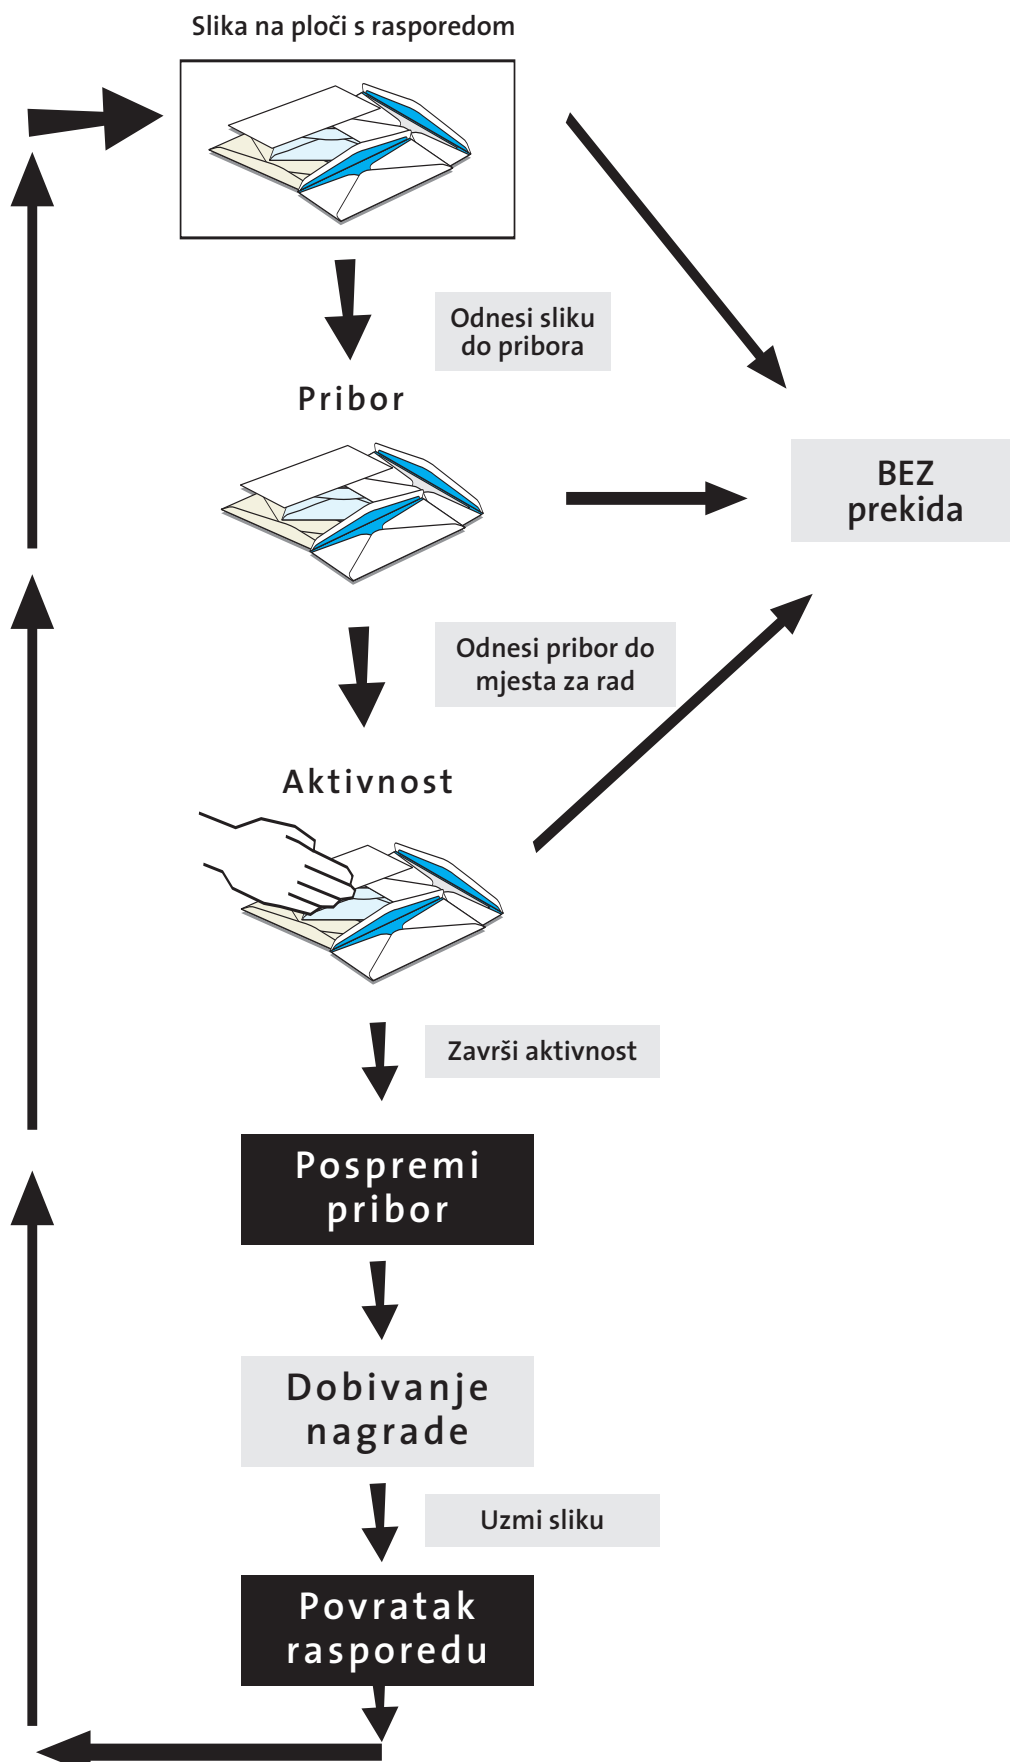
Slika na ploči s rasporedom

Odnesi sliku do pribora

Pribor

BEZ prekida

Odnesi pribor do mjesta za rad

Aktivnost

Završi aktivnost

Pospremi pribor

Dobivanje nagrade

Uzmi sliku

Povratak rasporedu